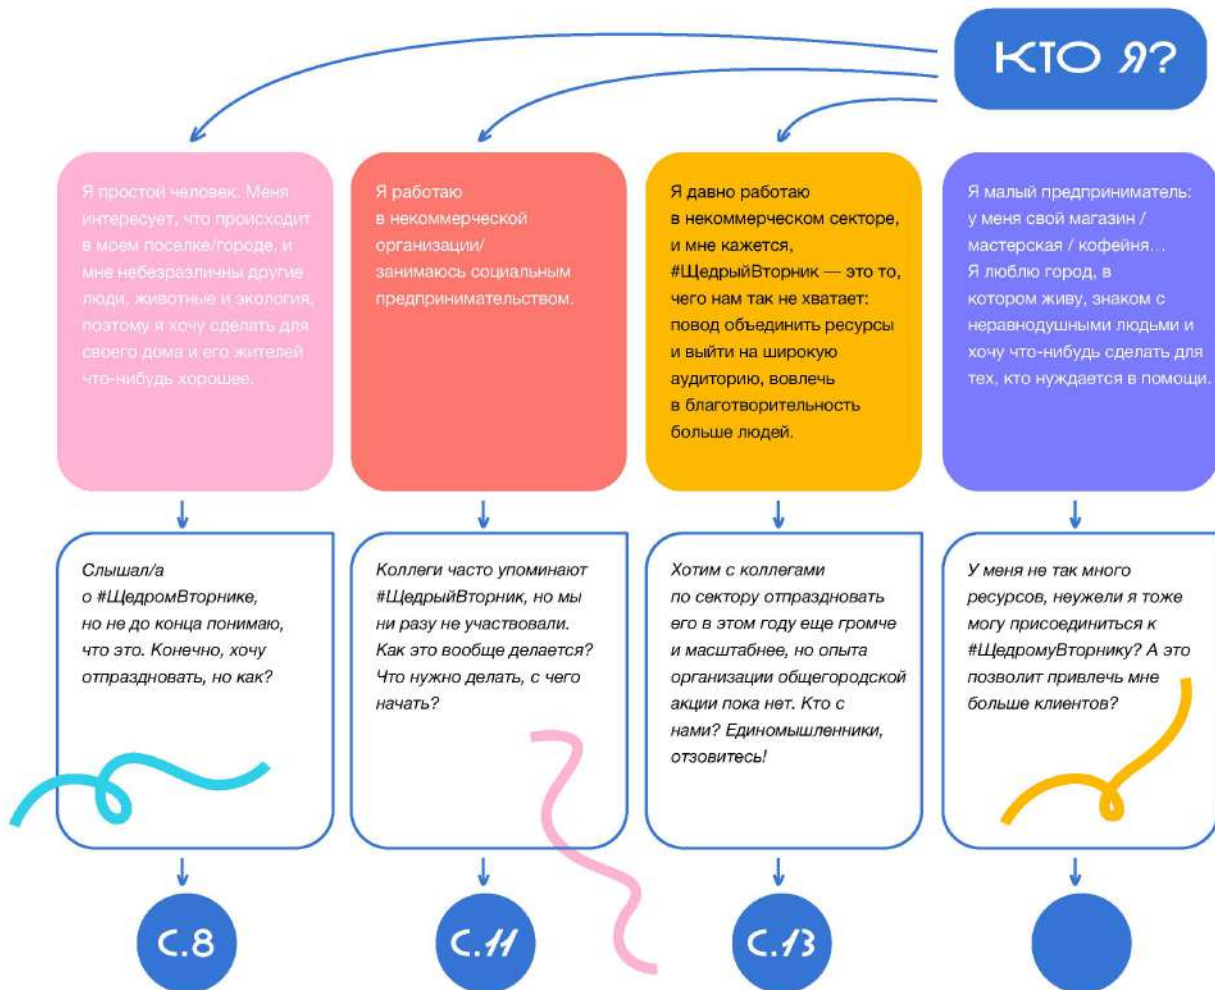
КТО Я?

Я простой человек. Меня интересует, что происходит в моем поселке/городе, и мне небезразличны другие люди, животные и экология, поэтому я хочу сделать для своего дома и его жителей что-нибудь хорошее.

Слышал/а о #ЩедромВторнике, но не до конца понимаю, что это. Конечно, хочу отпраздновать, но как?

С.8

Я работаю в некоммерческой организации/ занимаюсь социальным предпринимательством.

Коллеги часто упоминают #ЩедрыйВторник, но мы ни разу не участвовали. Как это вообще делается? Что нужно делать, с чего начать?

С.11

Я давно работаю в некоммерческом секторе, и мне кажется, #ЩедрыйВторник — это то, чего нам так не хватает: повод объединить ресурсы и выйти на широкую аудиторию, вовлечь в благотворительность больше людей.

Хотим с коллегами по сектору отпраздновать его в этом году еще громче и масштабнее, но опыта организации общегородской акции пока нет. Кто с нами? Единомышленники, отзовитесь!

С.13

Я малый предприниматель: у меня свой магазин / мастерская / кофейня... Я люблю город, в котором живу, знаком с неравнодушными людьми и хочу что-нибудь сделать для тех, кто нуждается в помощи.

У меня не так много ресурсов, неужели я тоже могу присоединиться к #ЩедромуВторнику? А это позволит привлечь мне больше клиентов?